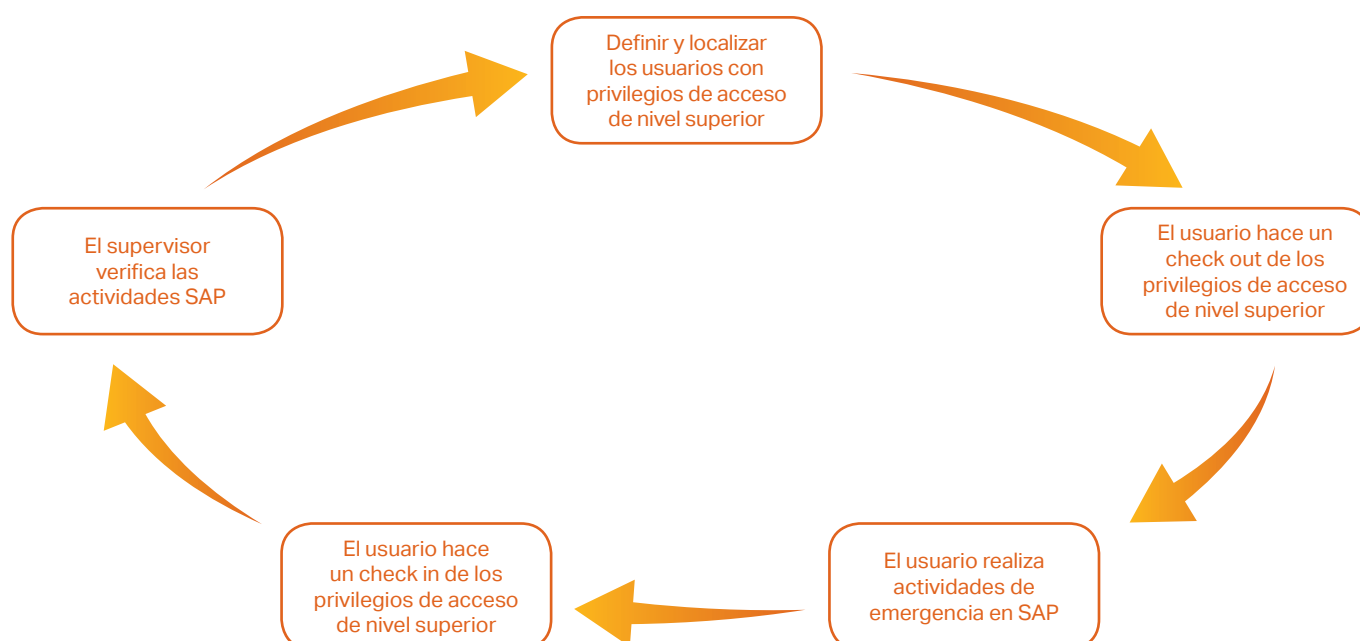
Definir y localizar los usuarios con privilegios de acceso de nivel superior

El usuario hace un check out de los privilegios de acceso de nivel superior

El usuario realiza actividades de emergencia en SAP

El usuario hace un check in de los privilegios de acceso de nivel superior

El supervisor verifica las actividades SAP